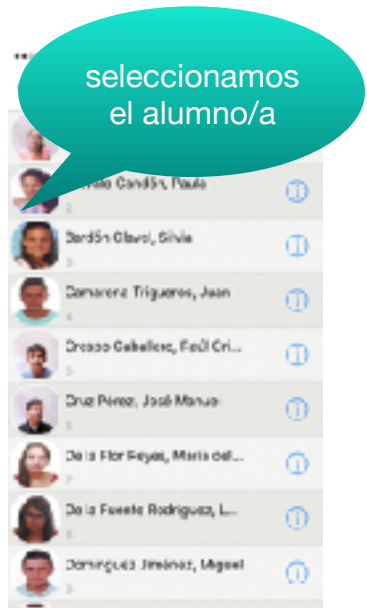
seleccionamos el alumno/a

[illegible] Candón, Paula

Cordón Olaya, Silvia

Camarena Trigueros, Juan

Crespo Caballero, Raúl Cri...

Cruz Pérez, José Manuel

De la Flor Reyes, María del...

De la Fuente Rodríguez, L...

Domínguez Jiménez, Miguel